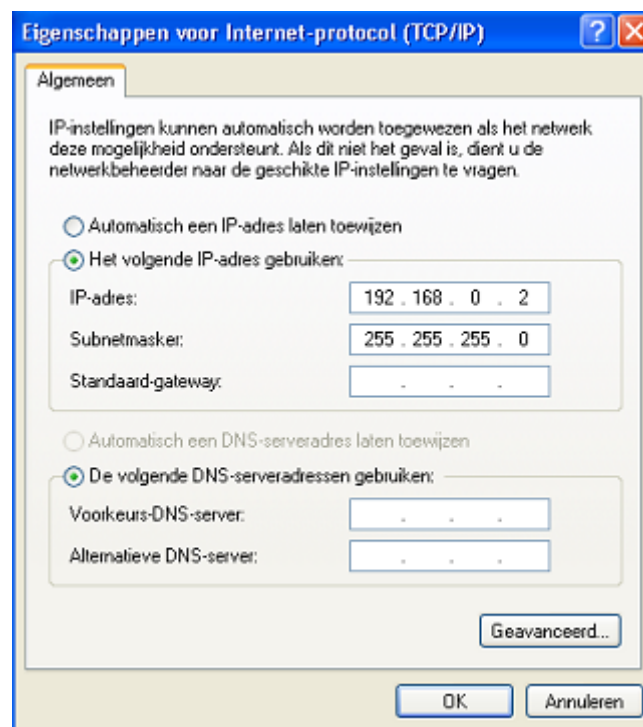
Eigenschappen voor Internet-protocol (TCP/IP)

?

Algemeen

IP-instellingen kunnen automatisch worden toegewezen als het netwerk deze mogelijkheid ondersteunt. Als dit niet het geval is, dient u de netwerkbeheerder naar de geschikte IP-instellingen te vragen.

Automatisch een IP-adres laten toewijzen

Het volgende IP-adres gebruiken:

IP-adres: 192 . 168 . 0 . 2

Subnetmasker: 255 . 255 . 255 . 0

Standaard-gateway: . . .

Automatisch een DNS-serveradres laten toewijzen

De volgende DNS-serveradressen gebruiken:

Voorkeurs-DNS-server: . . .

Alternatieve DNS-server: . . .

Geavanceerd...

OK

Annuleren